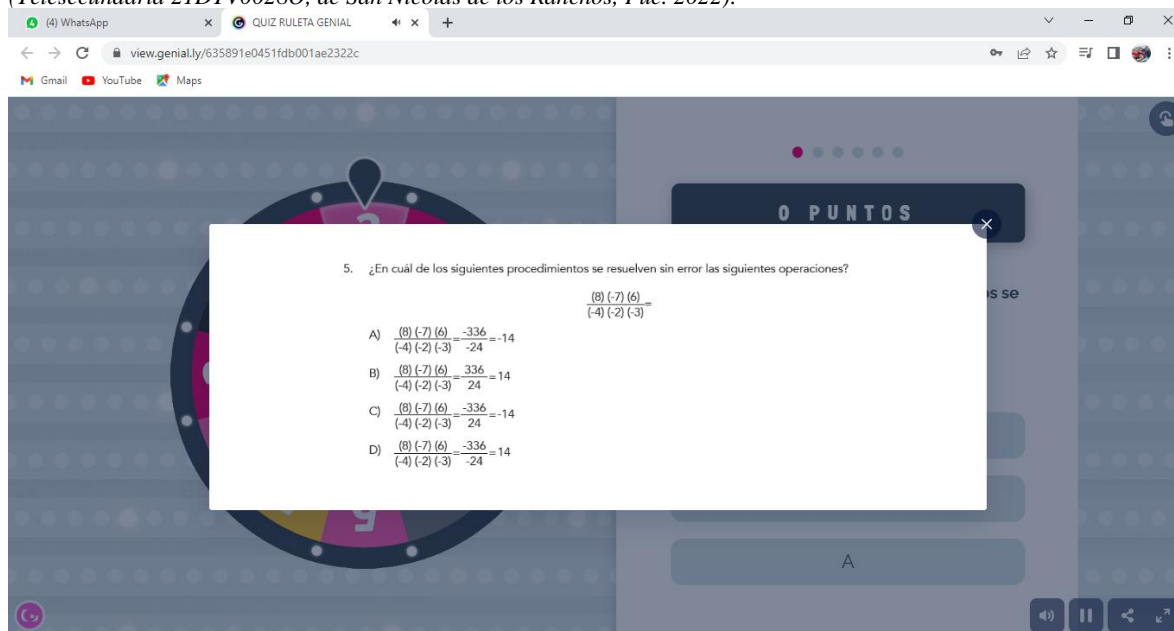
(Telesecundaria 21DTV0028O, de San Nicolás de los Ranchos, Pue. 2022).

(4) WhatsApp
QUIZ RULETA GENIAL
view.genial.ly/635891e0451fdb001ae2322c
Gmail YouTube Maps

0 PUNTOS

5. ¿En cuál de los siguientes procedimientos se resuelven sin error las siguientes operaciones?

$\frac{(8)(-7)(6)}{(-4)(-2)(-3)}=$

A) $\frac{(8)(-7)(6)}{(-4)(-2)(-3)}=\frac{-336}{-24}=-14$

B) $\frac{(8)(-7)(6)}{(-4)(-2)(-3)}=\frac{336}{24}=14$

C) $\frac{(8)(-7)(6)}{(-4)(-2)(-3)}=\frac{-336}{24}=-14$

D) $\frac{(8)(-7)(6)}{(-4)(-2)(-3)}=\frac{-336}{-24}=14$

s se

A